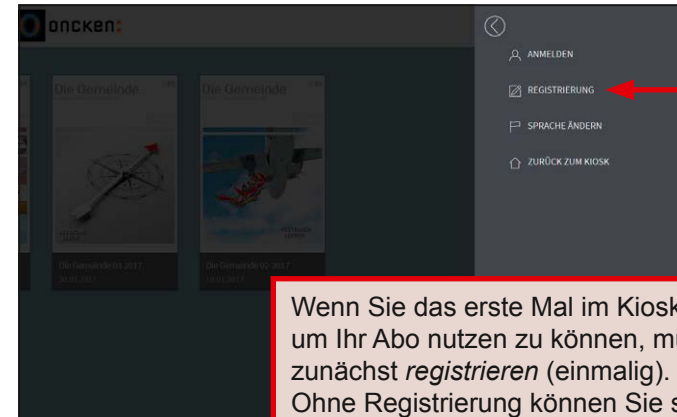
oncken:

Die Gemeinde

Die Gemeinde

Die Gemeinde 01 2017
30.01.2017

Die Gemeinde 02 2017
13.01.2017

ANMELDEN

REGISTRIERUNG

SPRACHE ÄNDERN

ZURÜCK ZUM KIOSK

Wenn Sie das erste Mal im Kiosk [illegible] um Ihr Abo nutzen zu können, mu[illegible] zunächst *registrieren* (einmalig). Ohne Registrierung können Sie s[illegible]